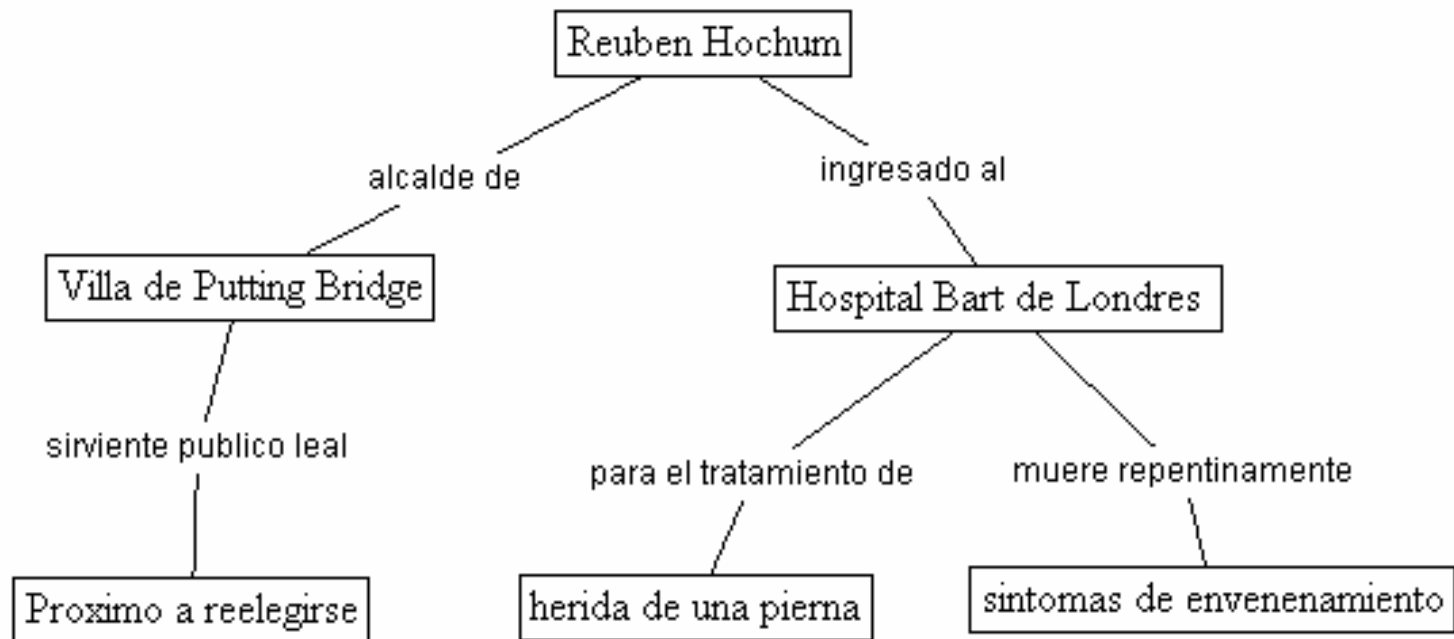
Reuben Hochum

alcalde de

ingresado al

Villa de Putting Bridge

Hospital Bart de Londres

sirviente publico leal

para el tratamiento de

muere repentinamente

Proximo a reelegirse

herida de una pierna

sintomas de envenenamiento